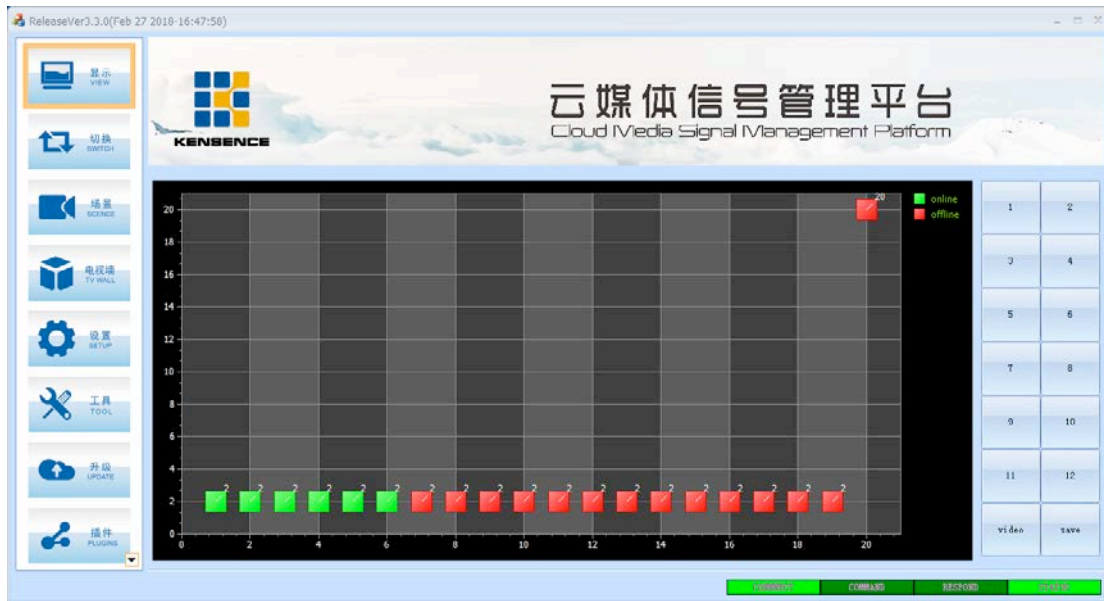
ReleaseVer3.3.0(Feb 27 2018 16:47:58)

显示 VIEW
切换 SWITCH
场景 SCENCE
电视墙 TV WALL
设置 SETUP
工具 TOOL
升级 UPDATE
插件 PLUGINS

KENSENCE

云媒体信号管理平台
Cloud Media Signal Management Platform

online
offline

20
18
16
14
12
10
8
6
4
2
0

0 2 4 6 8 10 12 14 16 18 20

2 2 2 2 2 2 2 2 2 2 2 2 2 2 2 2 2 2 2
20

| 1 | 2 |
|---|---|
| 3 | 4 |
| 5 | 6 |
| 7 | 8 |
| 9 | 10 |
| 11 | 12 |
| video | save |

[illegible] COMMAND RESPOND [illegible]